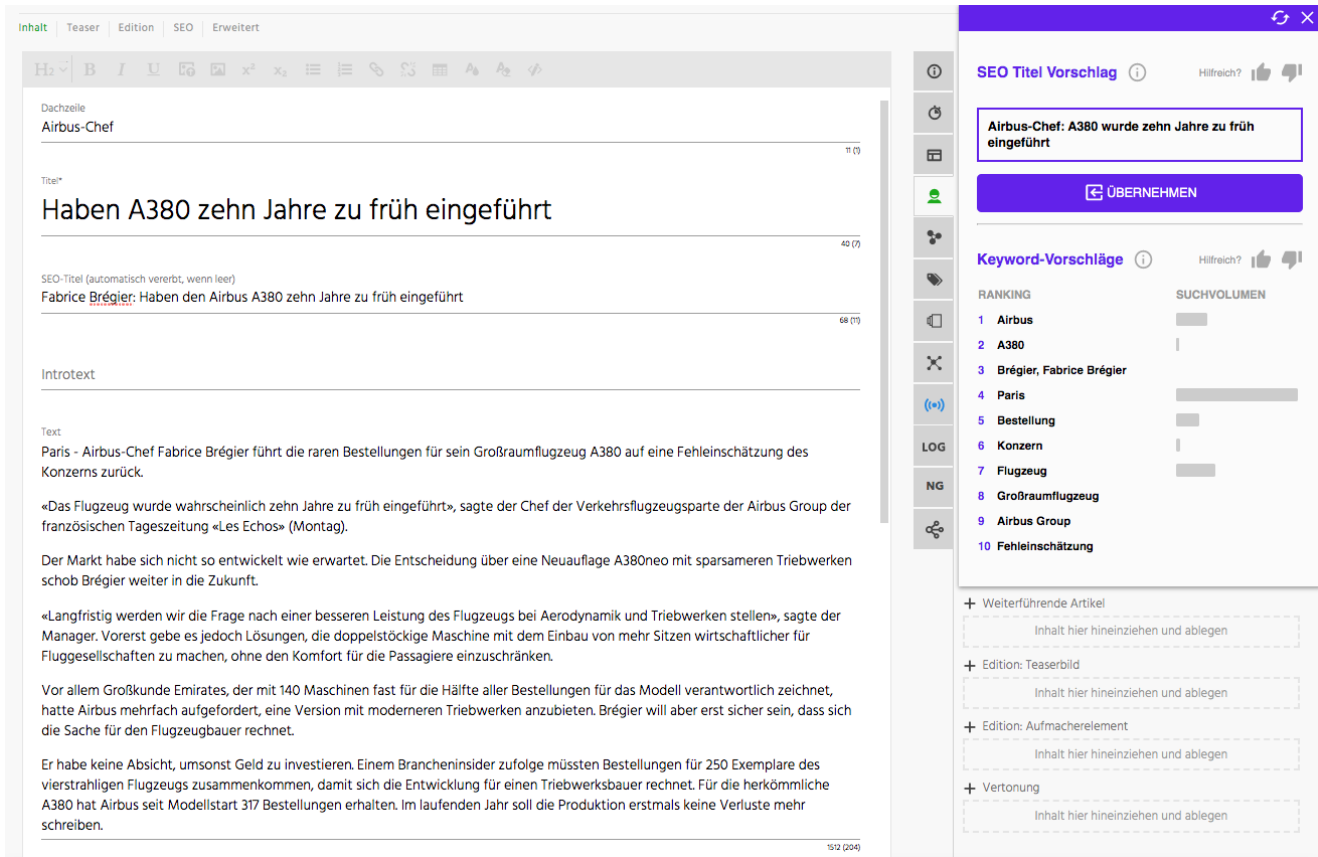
Inhalt | Teaser | Edition | SEO | Erweitert

Dachzeile
Airbus-Chef
11 (1)

Titel*
Haben A380 zehn Jahre zu früh eingeführt
40 (7)

SEO-Titel (automatisch vererbt, wenn leer)
Fabrice Brégier: Haben den Airbus A380 zehn Jahre zu früh eingeführt
68 (11)

Introtext

Text
Paris - Airbus-Chef Fabrice Brégier führt die raren Bestellungen für sein Großraumflugzeug A380 auf eine Fehleinschätzung des Konzerns zurück.

«Das Flugzeug wurde wahrscheinlich zehn Jahre zu früh eingeführt», sagte der Chef der Verkehrsflugzeugsparte der Airbus Group der französischen Tageszeitung «Les Echos» (Montag).

Der Markt habe sich nicht so entwickelt wie erwartet. Die Entscheidung über eine Neuauflage A380neo mit sparsameren Triebwerken schob Brégier weiter in die Zukunft.

«Langfristig werden wir die Frage nach einer besseren Leistung des Flugzeugs bei Aerodynamik und Triebwerken stellen», sagte der Manager. Vorerst gebe es jedoch Lösungen, die doppelstöckige Maschine mit dem Einbau von mehr Sitzen wirtschaftlicher für Fluggesellschaften zu machen, ohne den Komfort für die Passagiere einzuschränken.

Vor allem Großkunde Emirates, der mit 140 Maschinen fast für die Hälfte aller Bestellungen für das Modell verantwortlich zeichnet, hatte Airbus mehrfach aufgefordert, eine Version mit moderneren Triebwerken anzubieten. Brégier will aber erst sicher sein, dass sich die Sache für den Flugzeugbauer rechnet.

Er habe keine Absicht, umsonst Geld zu investieren. Einem Brancheninsider zufolge müssten Bestellungen für 250 Exemplare des vierstrahligen Flugzeugs zusammenkommen, damit sich die Entwicklung für einen Triebwerksbauer rechnet. Für die herkömmliche A380 hat Airbus seit Modellstart 317 Bestellungen erhalten. Im laufenden Jahr soll die Produktion erstmals keine Verluste mehr schreiben.
1512 (204)

LOG
NG

SEO Titel Vorschlag
Hilfreich?
Airbus-Chef: A380 wurde zehn Jahre zu früh eingeführt
ÜBERNEHMEN

Keyword-Vorschläge
Hilfreich?
RANKING | SUCHVOLUMEN
1 Airbus
2 A380
3 Brégier, Fabrice Brégier
4 Paris
5 Bestellung
6 Konzern
7 Flugzeug
8 Großraumflugzeug
9 Airbus Group
10 Fehleinschätzung

+ Weiterführende Artikel
Inhalt hier hineinziehen und ablegen
+ Edition: Teaserbild
Inhalt hier hineinziehen und ablegen
+ Edition: Aufmacherelement
Inhalt hier hineinziehen und ablegen
+ Vertonung
Inhalt hier hineinziehen und ablegen